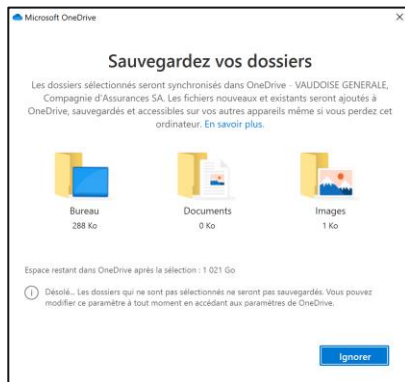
Microsoft OneDrive

Sauvegardez vos dossiers

Les dossiers sélectionnés seront synchronisés dans OneDrive - VAUDOISE GENERALE, Compagnie d'Assurances SA. Les fichiers nouveaux et existants seront ajoutés à OneDrive, sauvegardés et accessibles sur vos autres appareils même si vous perdez cet ordinateur. En savoir plus.

Bureau
288 Ko

Documents
0 Ko

Images
1 Ko

Espace restant dans OneDrive après la sélection : 1 021 Go

Désolé... Les dossiers qui ne sont pas sélectionnés ne seront pas sauvegardés. Vous pouvez modifier ce paramètre à tout moment en accédant aux paramètres de OneDrive.

Ignorer